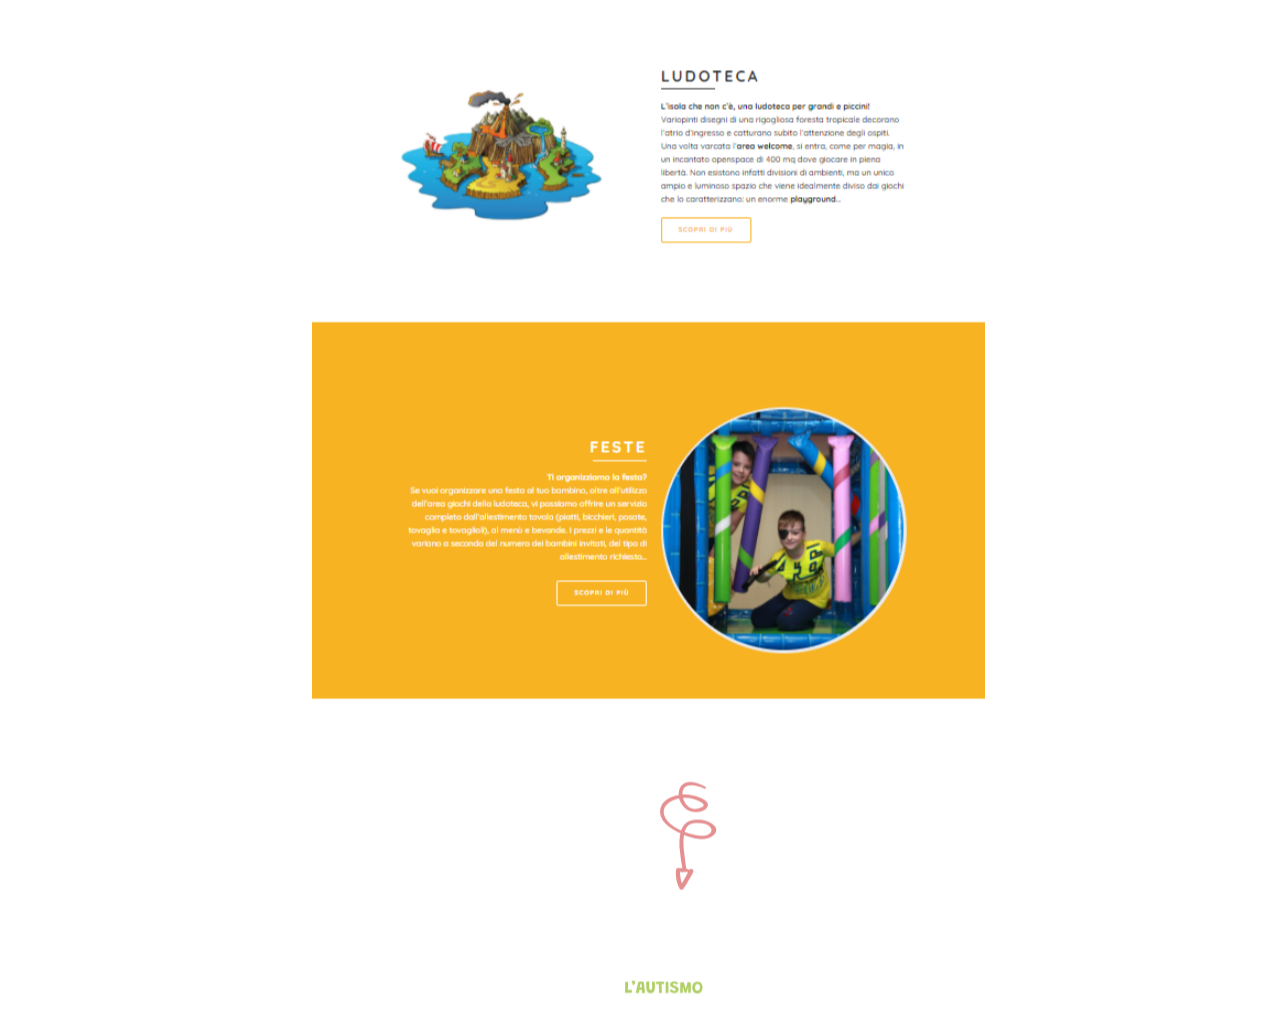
LUDOTECA

L'isola che non c'è, una ludoteca per grandi e piccini!
Variopinti disegni di una rigogliosa foresta tropicale decorano l'atrio d'ingresso e catturano subito l'attenzione degli ospiti. Una volta varcata l'area welcome, si entra, come per magia, in un incantato openspace di 400 mq dove giocare in piena libertà. Non esistono infatti divisioni di ambienti, ma un unico ampio e luminoso spazio che viene idealmente diviso dai giochi che lo caratterizzano: un enorme playground...

SCOPRI DI PIÙ

FESTE

Ti organizziamo la festa?
Se vuoi organizzare una festa al tuo bambino, oltre all'utilizzo dell'area giochi della ludoteca, vi possiamo offrire un servizio completo dall'allestimento tavola (piatti, bicchieri, posate, tovaglie e tovaglioli), al menù e bevande. I prezzi e le quantità variano a seconda del numero dei bambini invitati, del tipo di allestimento richiesto...

SCOPRI DI PIÙ

L'AUTISMO